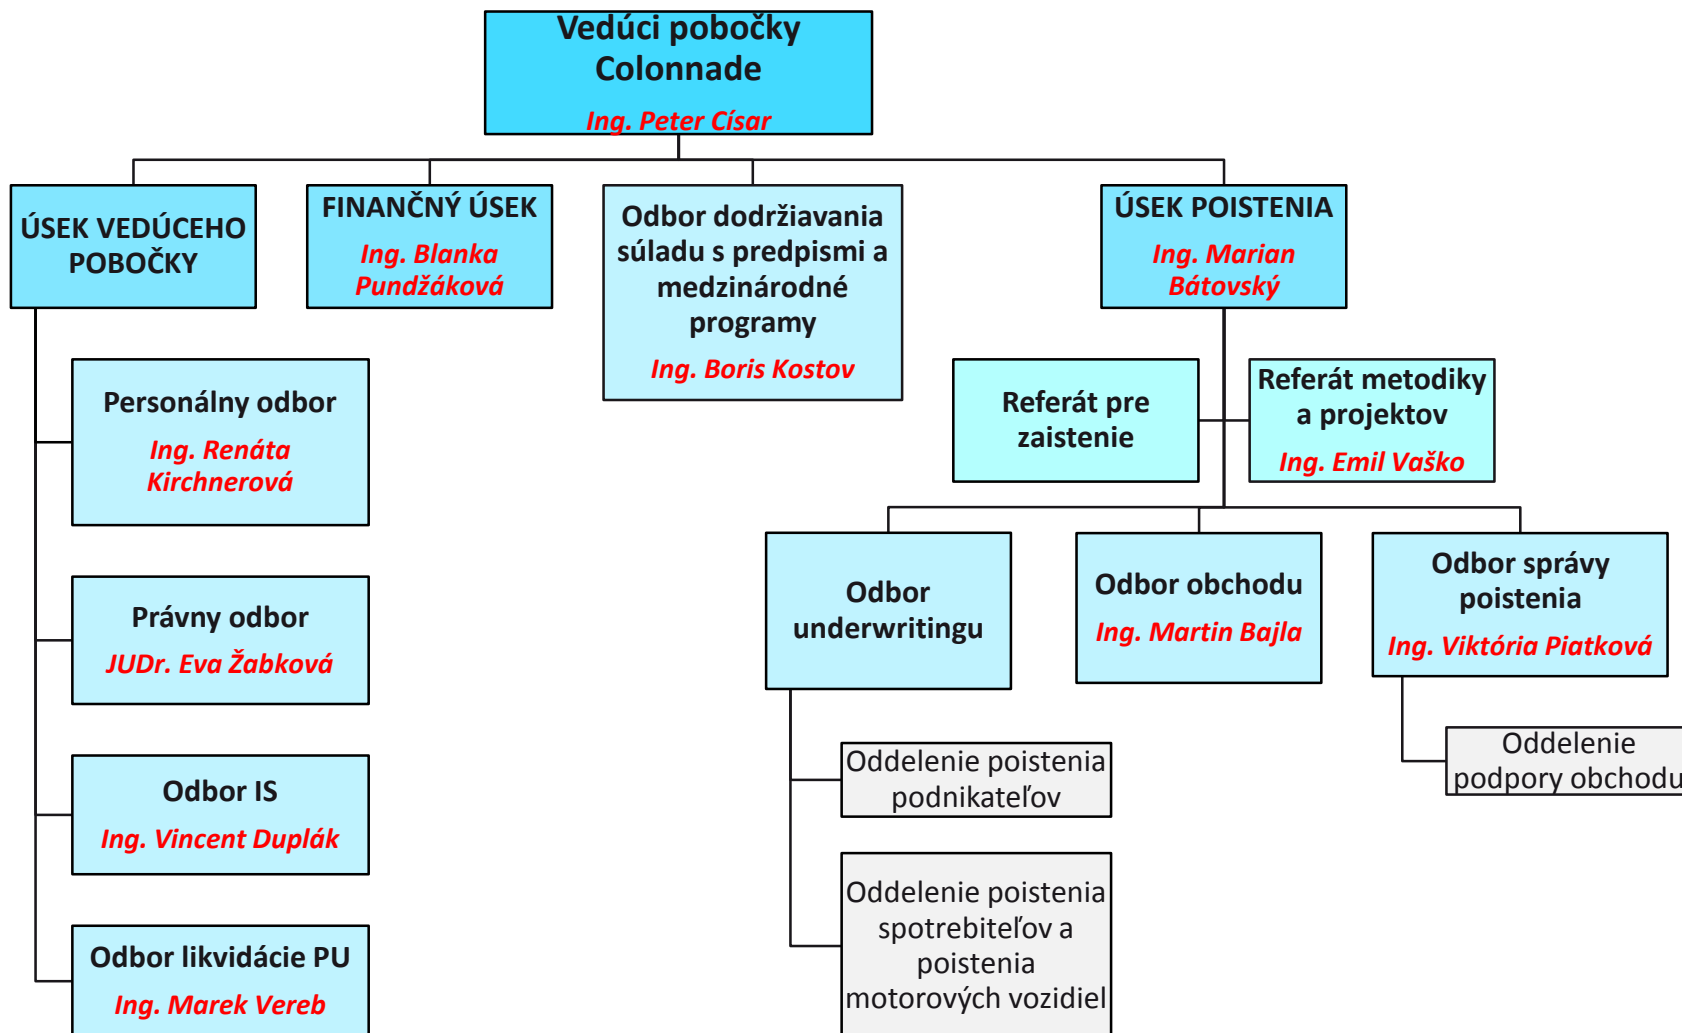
Vedúci pobočky Colonnade
Ing. Peter Císar

ÚSEK VEDÚCEHO POBOČKY

FINANČNÝ ÚSEK
Ing. Blanka Pundžáková

Odbor dodržiavania súladu s predpismi a medzinárodné programy
Ing. Boris Kostov

ÚSEK POISTENIA
Ing. Marian Bátovský

Personálny odbor
Ing. Renáta Kirchnerová

Právny odbor
JUDr. Eva Žabková

Odbor IS
Ing. Vincent Duplák

Odbor likvidácie PU
Ing. Marek Vereb

Referát pre zaistenie

Referát metodiky a projektov
Ing. Emil Vaško

Odbor underwritingu

Odbor obchodu
Ing. Martin Bajla

Odbor správy poistenia
Ing. Viktória Piatková

Oddelenie poistenia podnikateľov

Oddelenie poistenia spotrebiteľov a poistenia motorových vozidiel

Oddelenie podpory obchodu